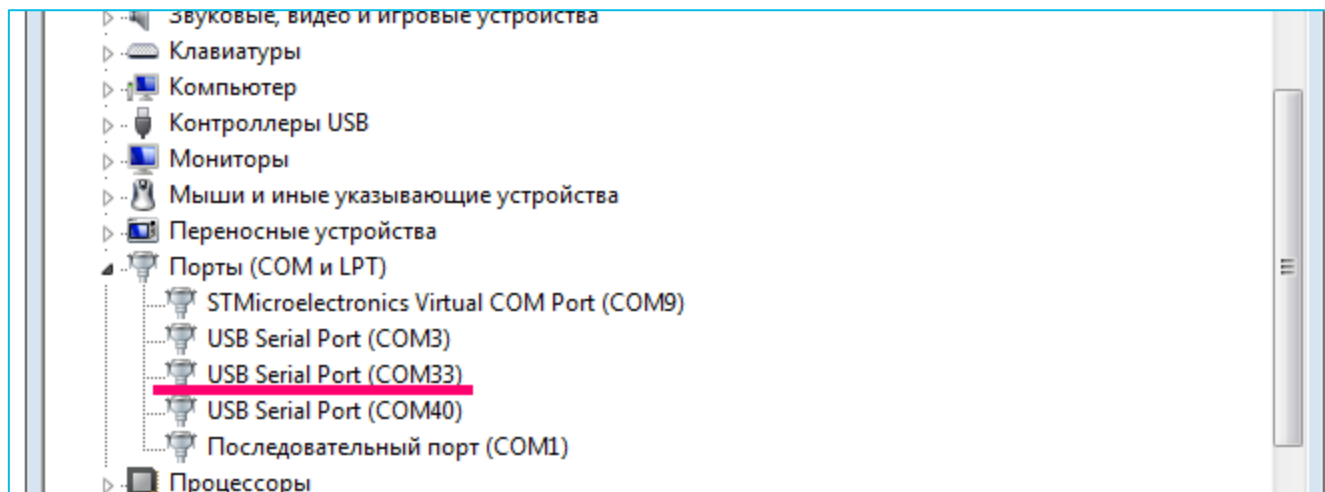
Звуковые, видео и игровые устройства
Клавиатуры
Компьютер
Контроллеры USB
Мониторы
Мыши и иные указывающие устройства
Переносные устройства
Порты (COM и LPT)
STMicroelectronics Virtual COM Port (COM9)
USB Serial Port (COM3)
USB Serial Port (COM33)
USB Serial Port (COM40)
Последовательный порт (COM1)
Процессоры